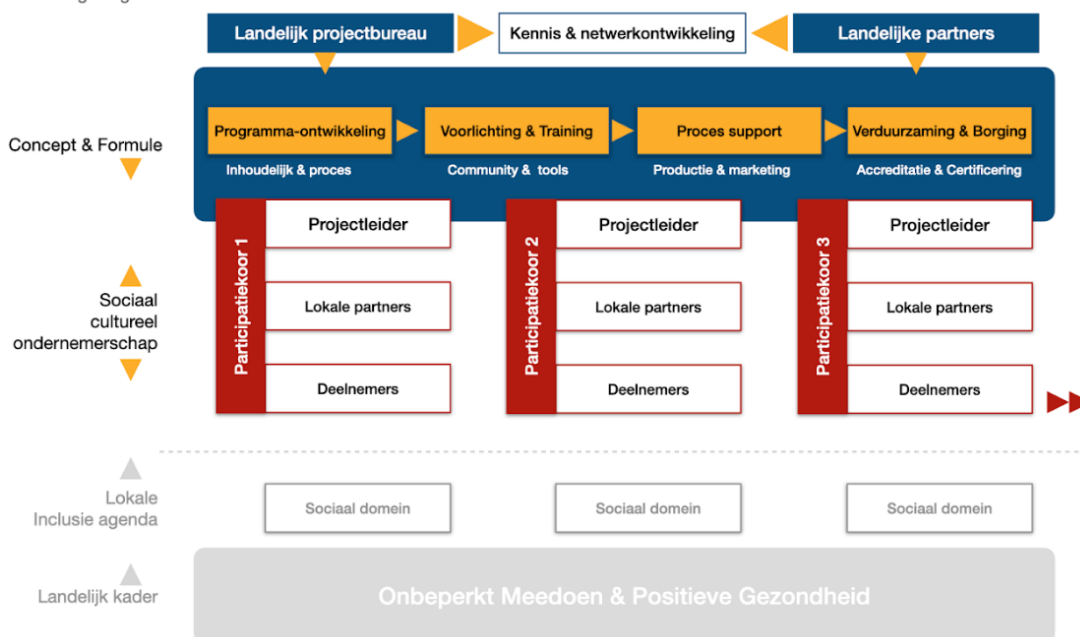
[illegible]

Landelijk projectbureau

Kennis & netwerkontwikkeling

Landelijke partners

Concept & Formule

Programma-ontwikkeling
Inhoudelijk & proces

Voorlichting & Training
Community & tools

Proces support
Productie & marketing

Verduurzaming & Borging
Accreditatie & Certificering

Sociaal cultureel ondernemerschap

Participatiekoor 1
Projectleider
Lokale partners
Deelnemers

Participatiekoor 2
Projectleider
Lokale partners
Deelnemers

Participatiekoor 3
Projectleider
Lokale partners
Deelnemers

Lokale Inclusie agenda

Sociaal domein

Sociaal domein

Sociaal domein

Landelijk kader

Onbeperkt Meedoen & Positieve Gezondheid